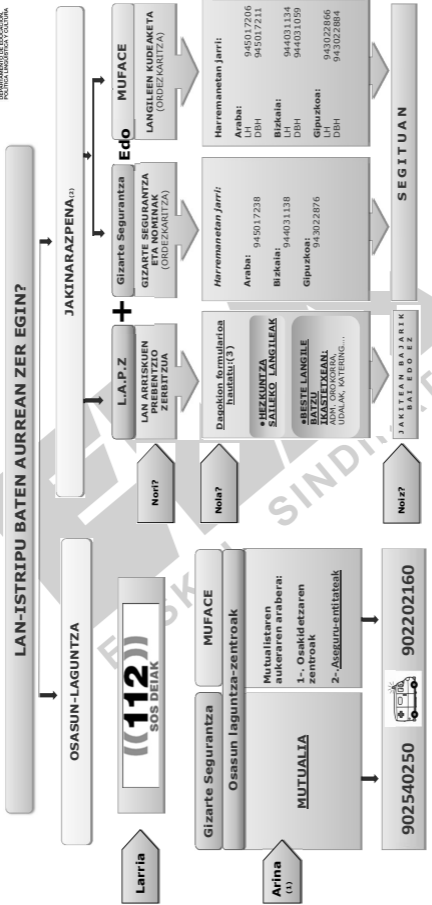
LAN-ISTRIPU BATEN AURREAN ZER EGIN?

OSASUN-LAGUNTZA

Larria

((112))
SOS DEIAK

Arina (1)

Gizarte Segurantza

MUFACE

Osasun laguntza-zentroak

MUTUALIA

Mutualistaren aukeraren arabera:

1-. Osakidetzaren zentroak

2-. Aseguru-entitateak

902540250

902202160

JAKINARAZPENA(2)

Nori?

L.A.P.Z

LAN ARRISKUEN PREBENTZIO ZERBITZUA

+

Gizarte Segurantza

GIZARTE SEGURANTZA ETA NOMINA (ORDEZKARITZA)

Edo

MUFACE

LANGILEEN KUDEAKETA (ORDEZKARITZA)

Nola?

Dagokion formularioa hautatu(3)

• HEZKUNTZA SAILEKO LANGILEAK

• BESTE LANGILE BATZU IKASTETXEAN: ADM. OROKORRA, UDALAK, KATERING…

Harremanetan jarri:

Araba: 945017238

Bizkaia: 944031138

Gipuzkoa: 943022876

Harremanetan jarri:

Araba:
LH 945017206
DBH 945017211

Bizkaia:
LH 944031134
DBH 944031059

Gipuzkoa:
LH 943022866
DBH 943022884

Noiz?

JAKITEAN BAJARIK BAI EDO EZ

SEGITUAN

EUSKAL SINDIKATUA